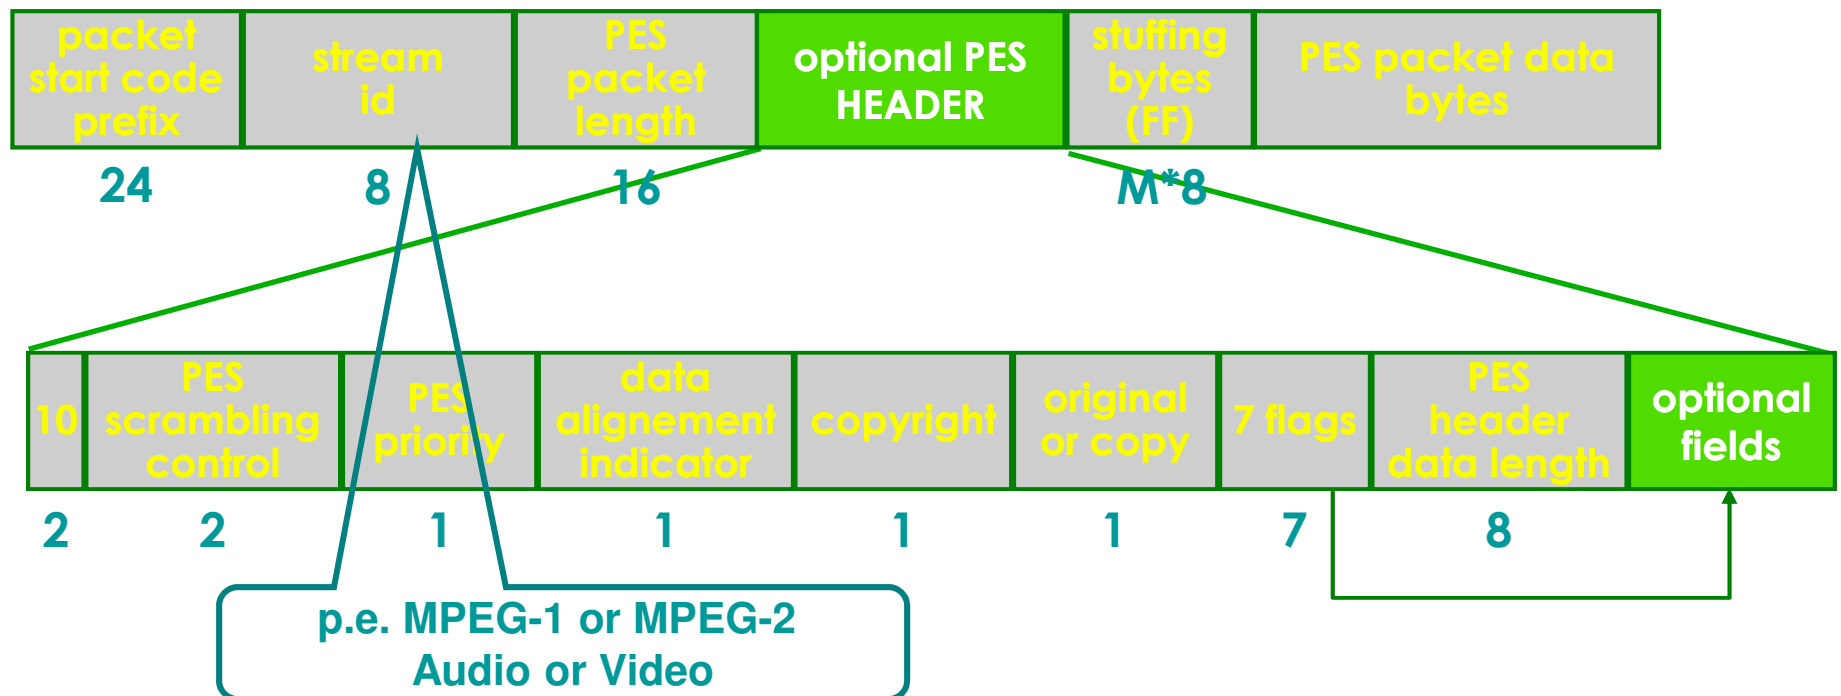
| packet start code prefix | stream id | PES packet length | optional PES HEADER | stuffing bytes (FF) | PES packet data bytes |
|---|---|---|---|---|---|
| 24 | 8 | 16 | | M*8 | |

| 10 | PES scrambling control | PES priority | data alignement indicator | copyright | original or copy | 7 flags | PES header data length | optional fields |
|---|---|---|---|---|---|---|---|---|
| 2 | 2 | 1 | 1 | 1 | 1 | 7 | 8 | |

p.e. MPEG-1 or MPEG-2 Audio or Video